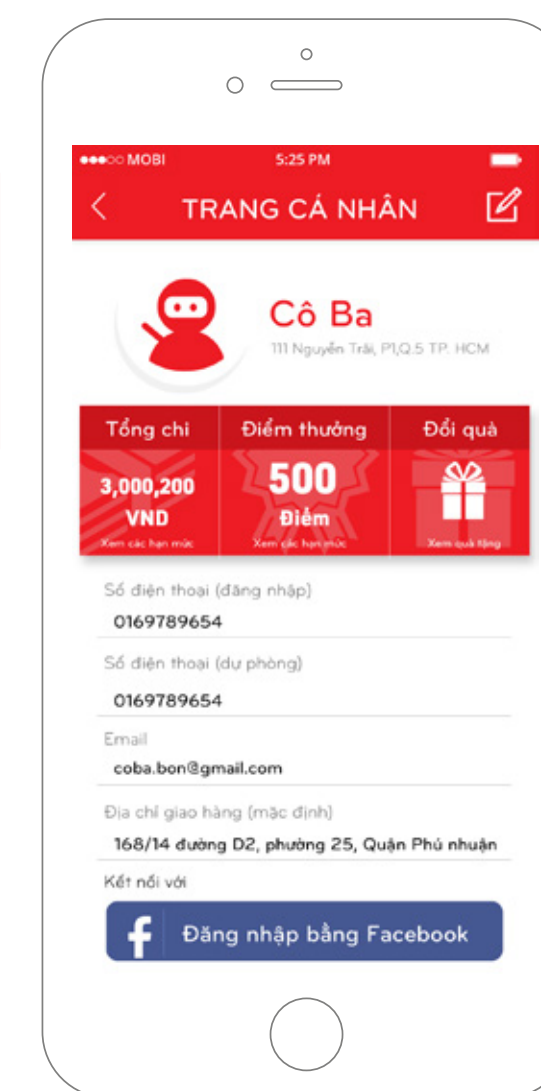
●●●○○ MOBI 5:25 PM

TRANG CÁ NHÂN

Cô Ba
111 Nguyễn Trãi, P1,Q.5 TP. HCM

| Tổng chi | Điểm thưởng | Đổi quà |
|---|---|---|
| 3,000,200 VND | 500 Điểm | |
| Xem các hạn mức | Xem các hạn mức | Xem quà tặng |

Số điện thoại (đăng nhập)
0169789654

Số điện thoại (dự phòng)
0169789654

Email
coba.bon@gmail.com

Địa chỉ giao hàng (mặc định)
168/14 đường D2, phường 25, Quận Phú nhuận

Kết nối với

f Đăng nhập bằng Facebook